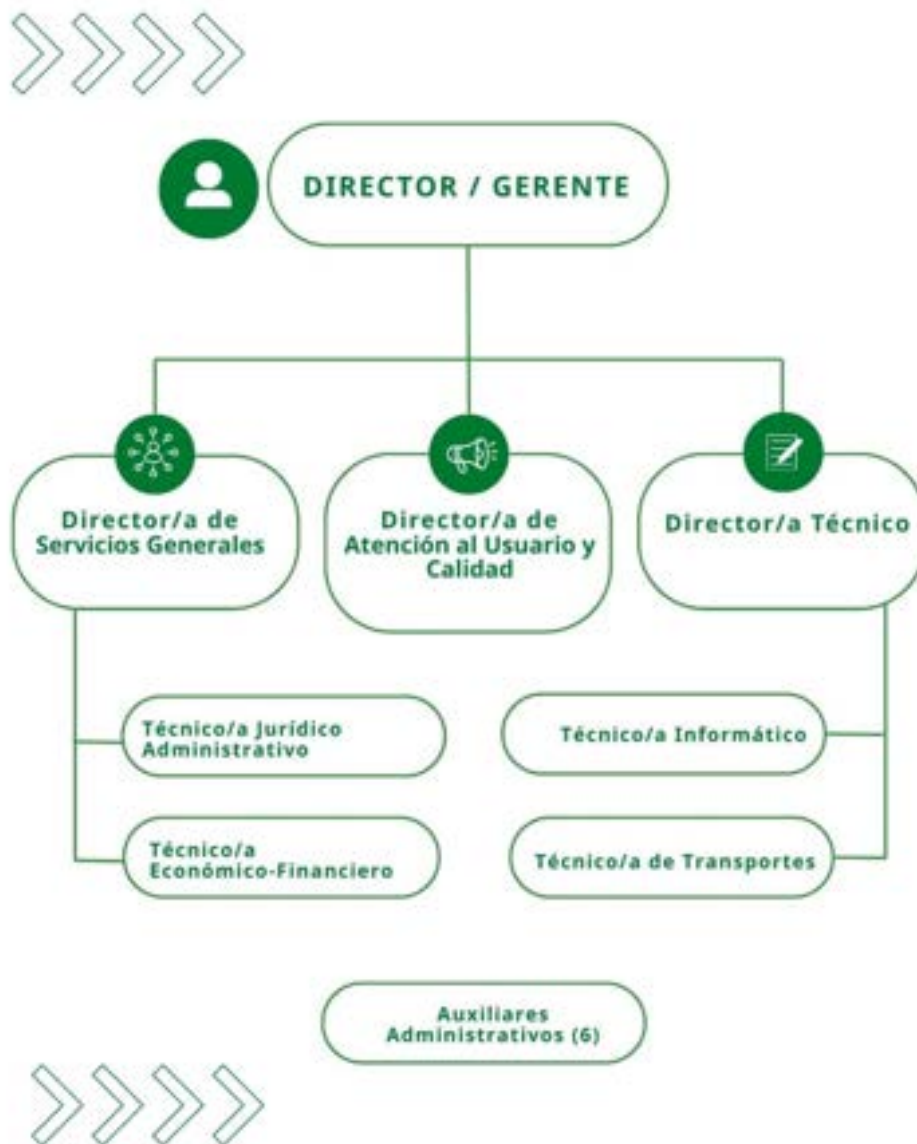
DIRECTOR / GERENTE

Director/a de Servicios Generales

Director/a de Atención al Usuario y Calidad

Director/a Técnico

Técnico/a Jurídico Administrativo

Técnico/a Económico-Financiero

Técnico/a Informático

Técnico/a de Transportes

Auxiliares Administrativos (6)